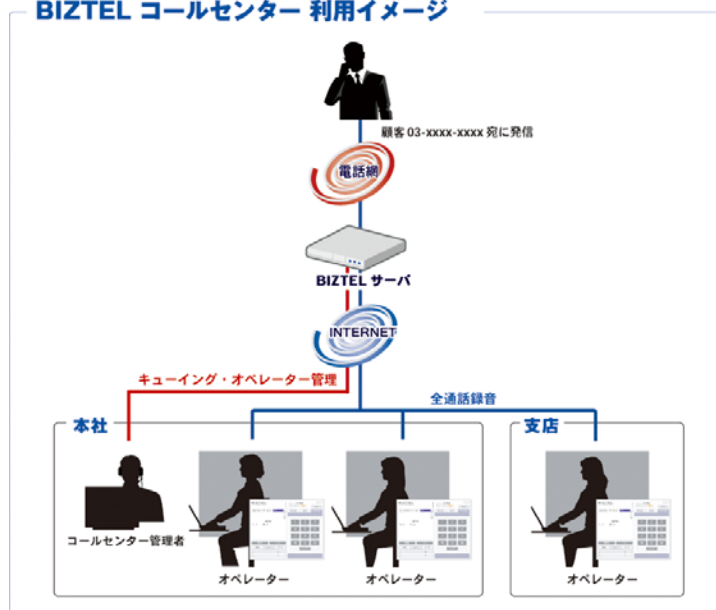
BIZTEL コールセンター 利用イメージ

顧客 03-xxxx-xxxx 宛に発信

電話網

BIZTEL サーバ

INTERNET

キューイング・オペレーター管理

全通話録音

本社

支店

コールセンター管理者

オペレーター

オペレーター

オペレーター